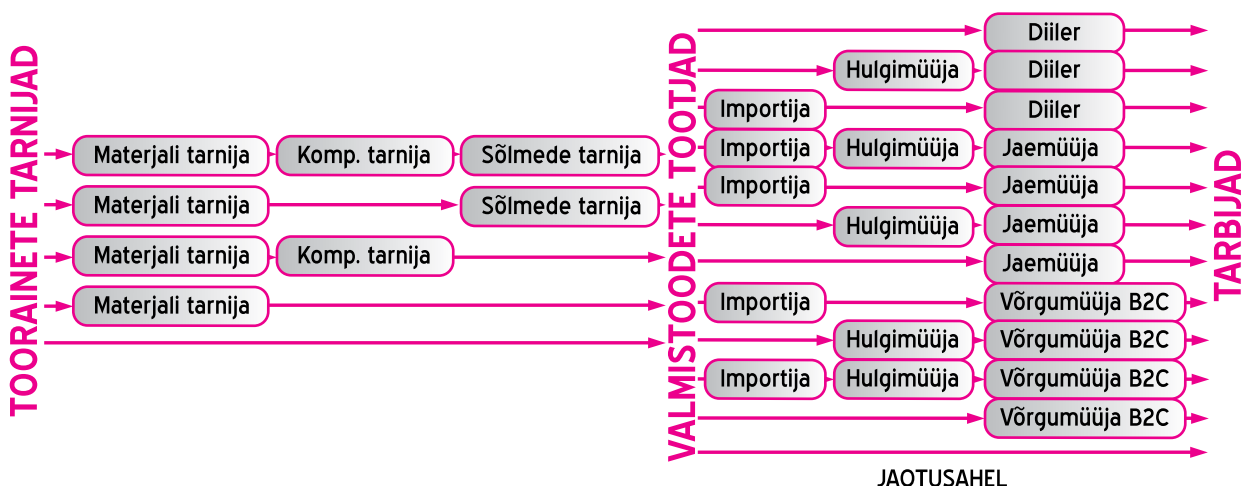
TOORAINETE TARNIJAD

Materjali tarnija
Komp. tarnija
Sõlmede tarnija
Materjali tarnija
Sõlmede tarnija
Materjali tarnija
Komp. tarnija
Materjali tarnija

VALMISTOODETE TOOTJAD

Diiler
Hulgimüüja
Diiler
Importija
Diiler
Importija
Hulgimüüja
Jaemüüja
Importija
Jaemüüja
Hulgimüüja
Jaemüüja
Jaemüüja
Importija
Võrgumüüja B2C
Hulgimüüja
Võrgumüüja B2C
Importija
Hulgimüüja
Võrgumüüja B2C
Võrgumüüja B2C

TARBIJAD

JAOTUSAHEL